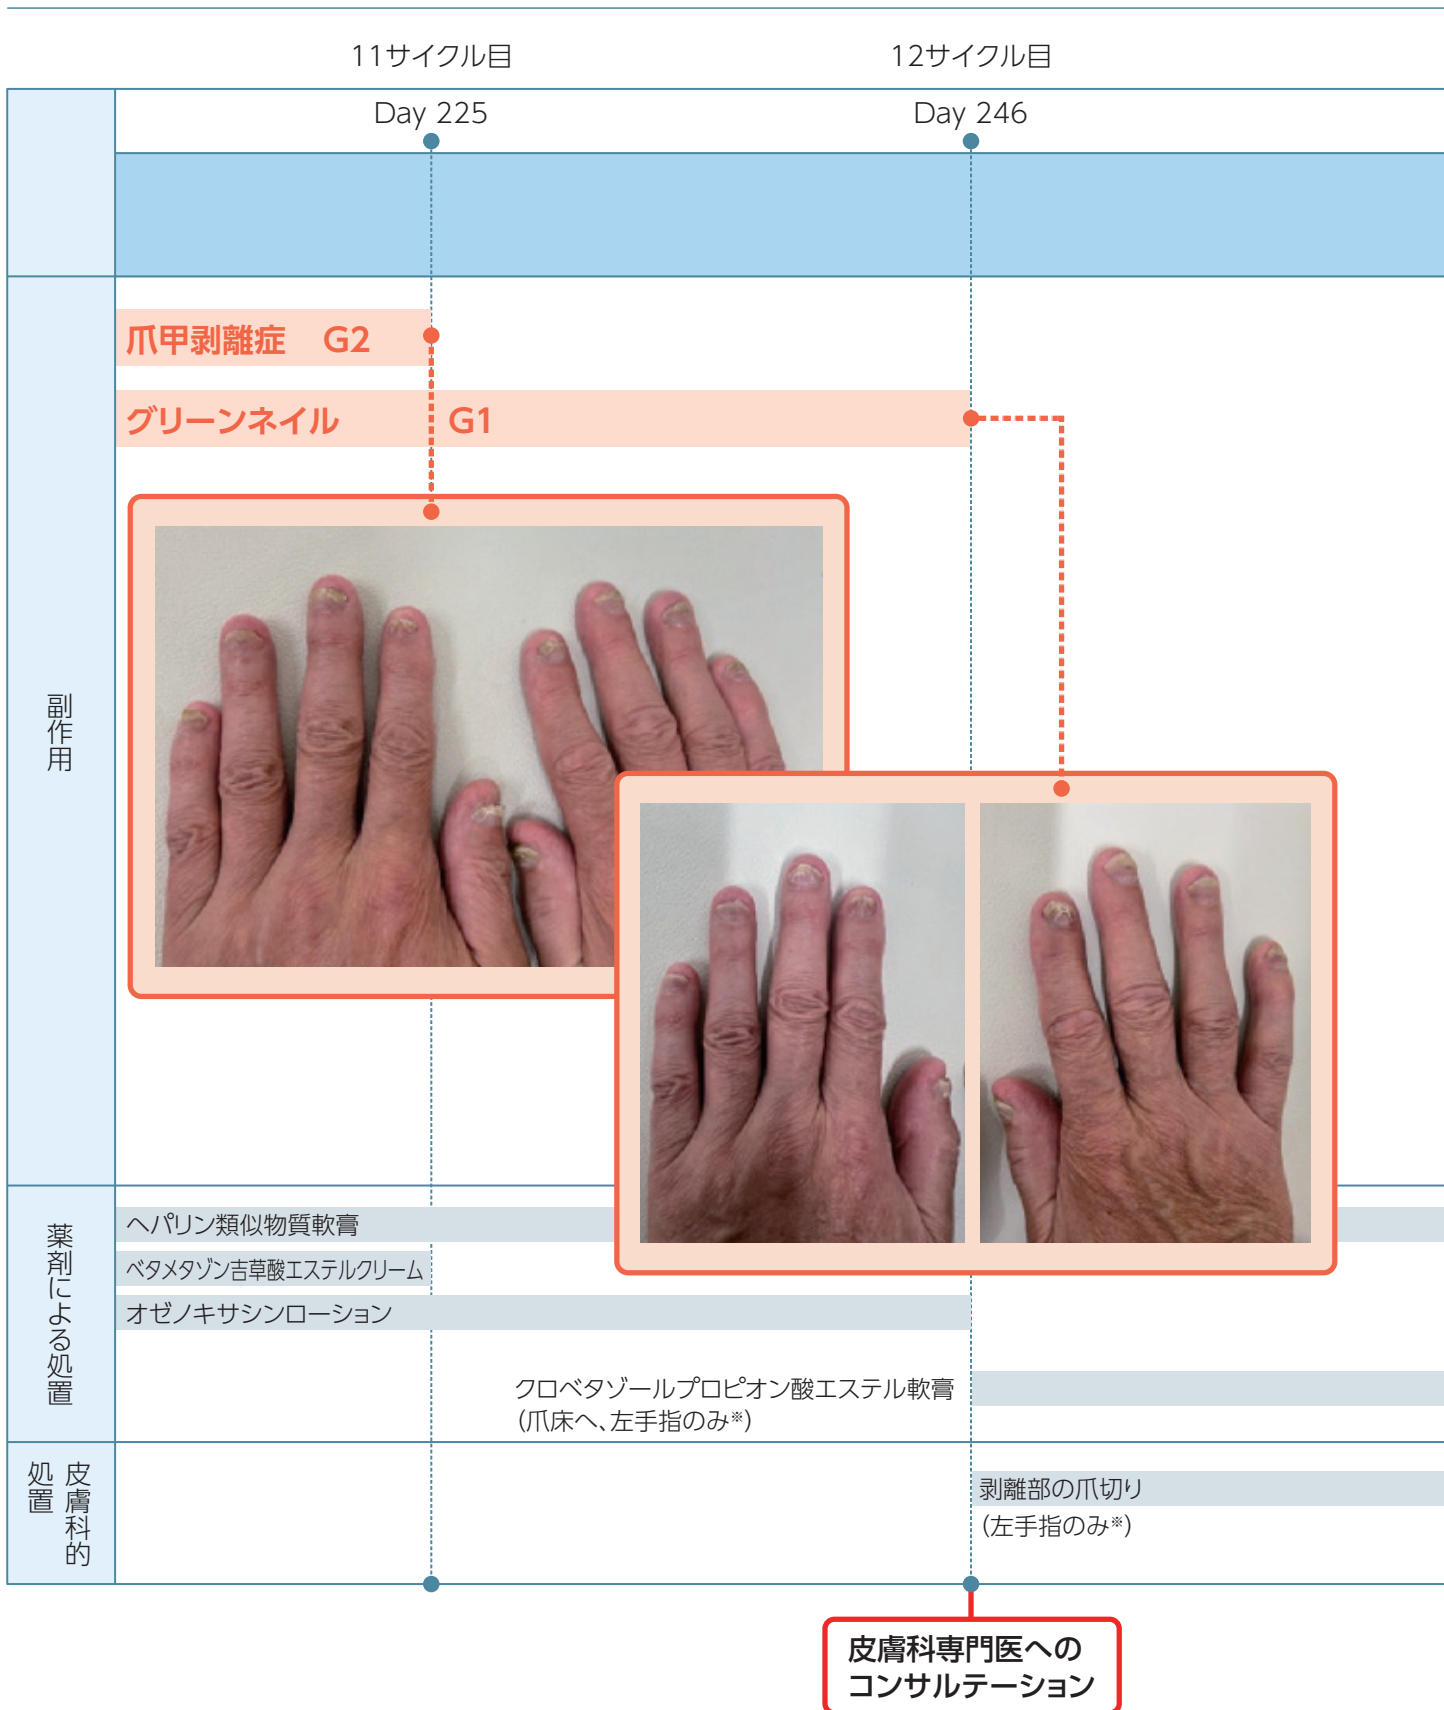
11サイクル目

12サイクル目

Day 225

Day 246

副作用

爪甲剥離症　G2

グリーンネイル　G1

薬剤による処置

ヘパリン類似物質軟膏

ベタメタゾン吉草酸エステルクリーム

オゼノキサシンローション

クロベタゾールプロピオン酸エステル軟膏
(爪床へ、左手指のみ※)

皮膚科的処置

剥離部の爪切り
(左手指のみ※)

皮膚科専門医への
コンサルテーション